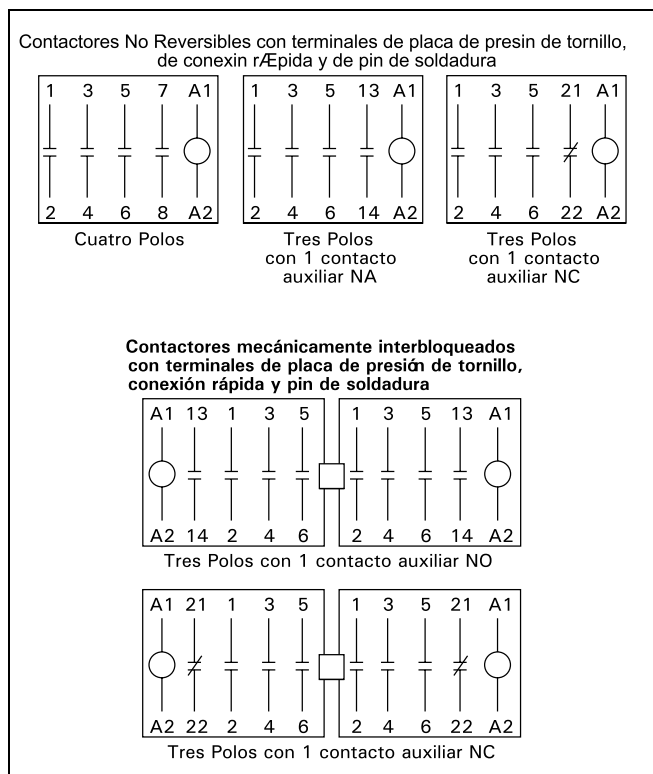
Contactores No Reversibles con terminales de placa de presin de tornillo, de conexin rÆpida y de pin de soldadura

1 3 5 7 A1
2 4 6 8 A2
Cuatro Polos

1 3 5 13 A1
2 4 6 14 A2
Tres Polos con 1 contacto auxiliar NA

1 3 5 21 A1
2 4 6 22 A2
Tres Polos con 1 contacto auxiliar NC

Contactores mecánicamente interbloqueados con terminales de placa de presión de tornillo, conexión rápida y pin de soldadura

A1 13 1 3 5
A2 14 2 4 6

1 3 5 13 A1
2 4 6 14 A2

Tres Polos con 1 contacto auxiliar NO

A1 21 1 3 5
A2 22 2 4 6

1 3 5 21 A1
2 4 6 22 A2

Tres Polos con 1 contacto auxiliar NC